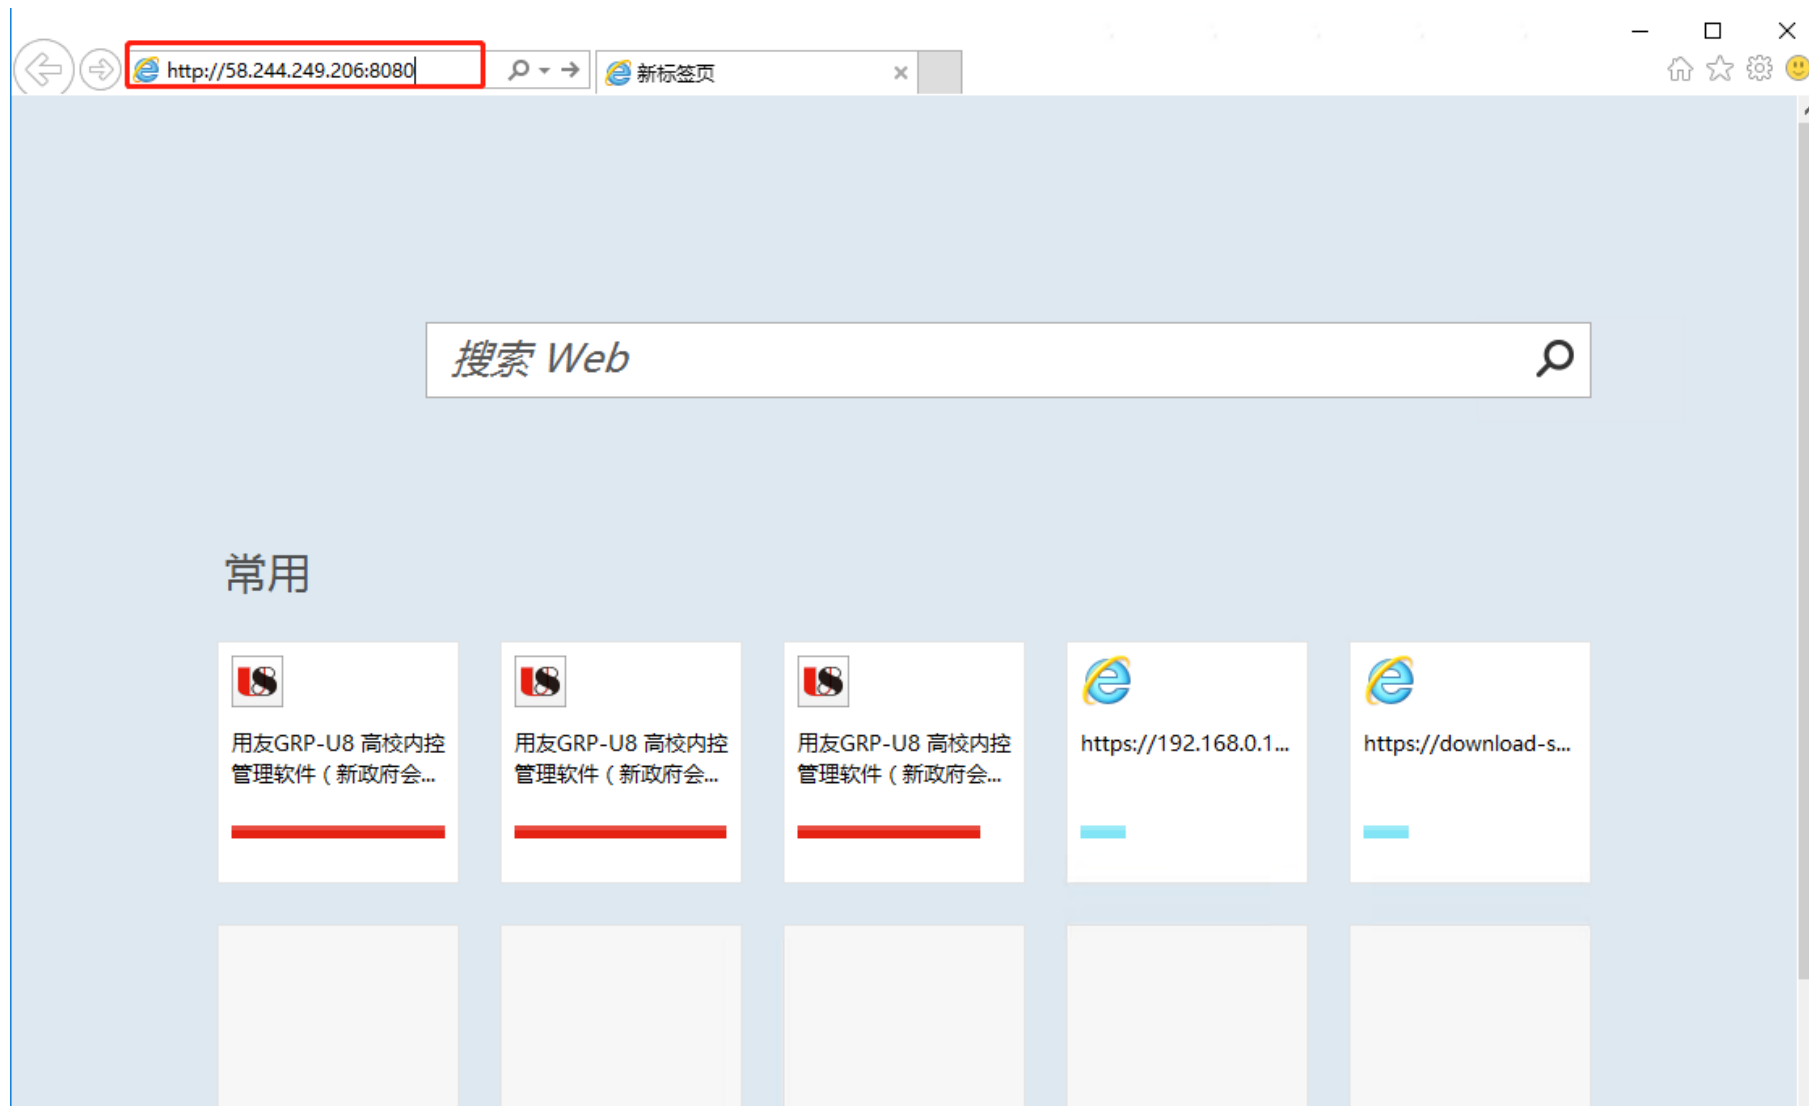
http://58.244.249.206:8080

新标签页

搜索 Web

常用

用友GRP-U8 高校内控管理软件（新政府会...

用友GRP-U8 高校内控管理软件（新政府会...

用友GRP-U8 高校内控管理软件（新政府会...

https://192.168.0.1...

https://download-s...